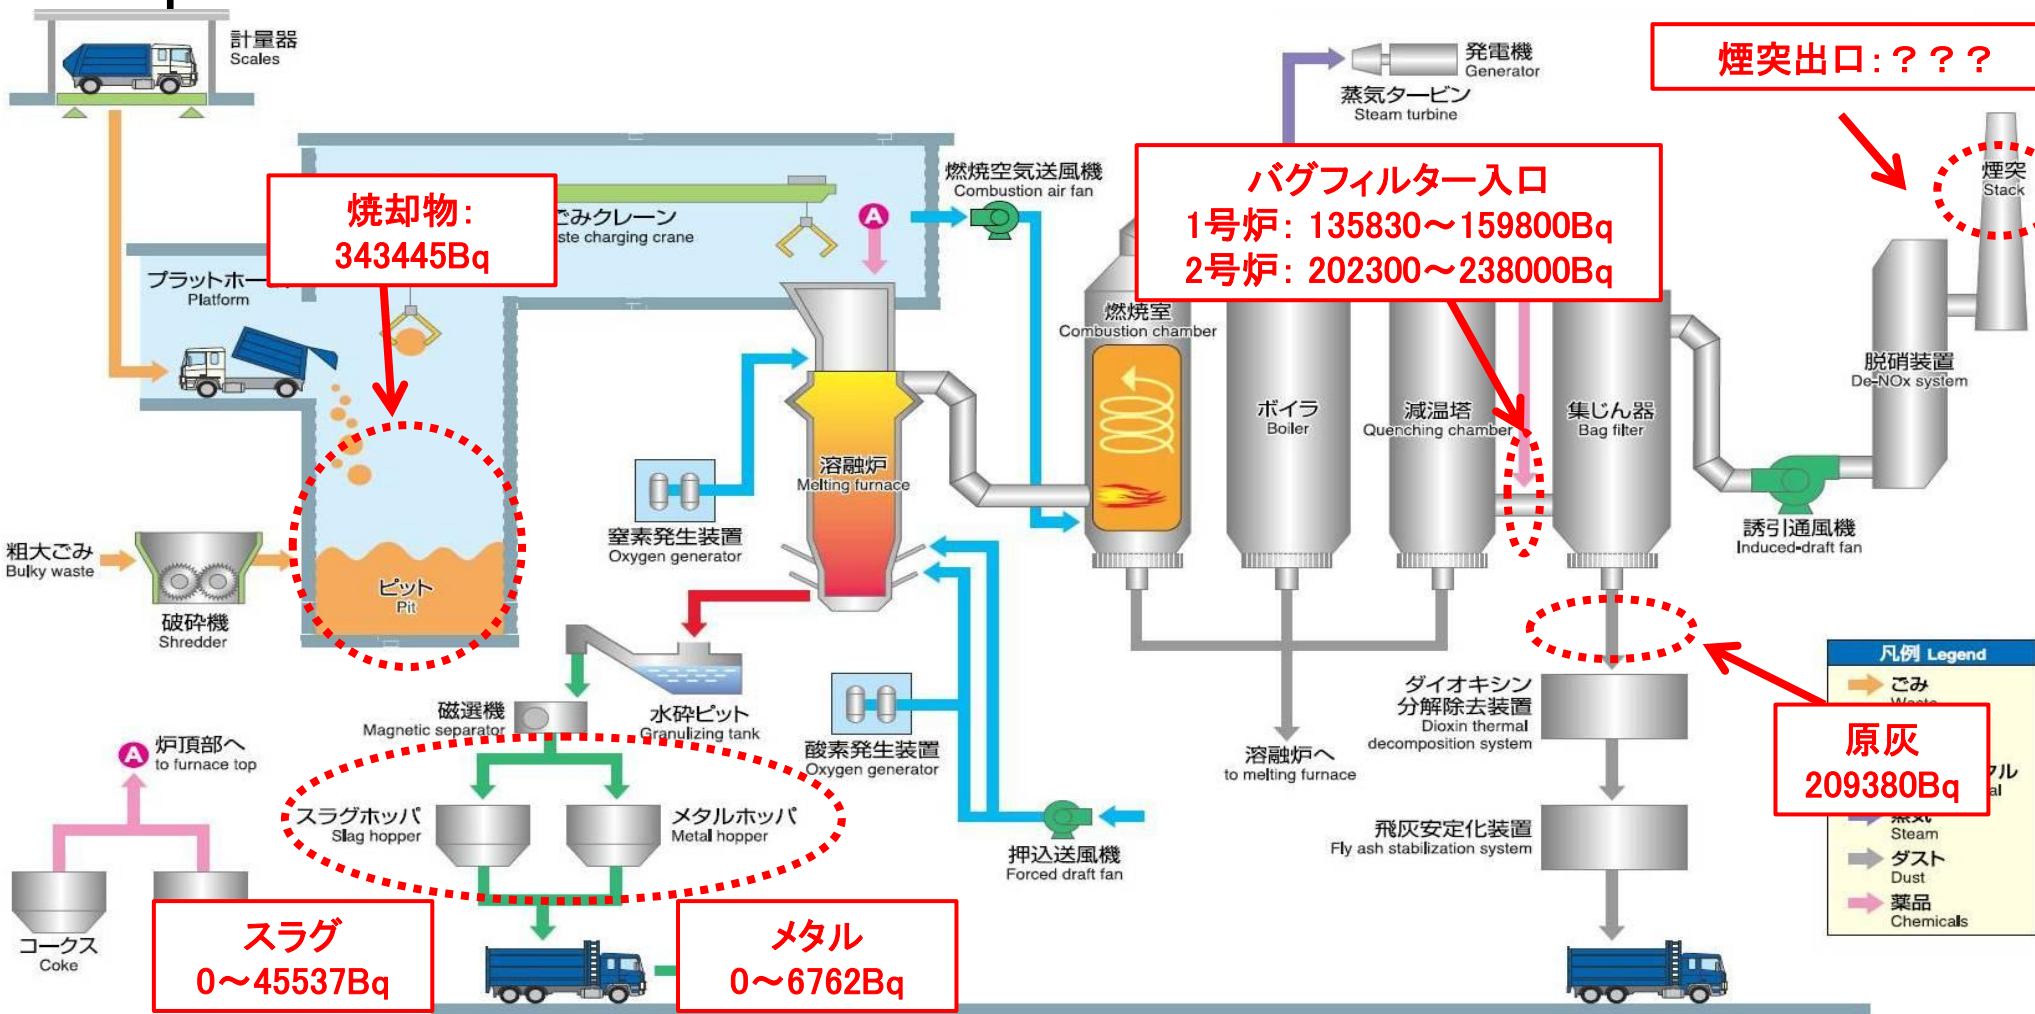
計量器
Scales

焼却物:
343445Bq

ごみクレーン
ste charging crane

プラットホー
Platform

燃焼空気送風機
Combustion air fan

発電機
Generator

蒸気タービン
Steam turbine

煙突出口:???

バグフィルター入口
1号炉: 135830〜159800Bq
2号炉: 202300〜238000Bq

煙突
Stack

燃焼室
Combustion chamber

脱硝装置
De-NOx system

ボイラ
Boiler

減温塔
Quenching chamber

集じん器
Bag filter

溶融炉
Melting furnace

窒素発生装置
Oxygen generator

誘引通風機
Induced-draft fan

粗大ごみ
Bulky waste

破砕機
Shredder

ピット
Pit

磁選機
Magnetic separator

水砕ピット
Granulizing tank

酸素発生装置
Oxygen generator

ダイオキシン
分解除去装置
Dioxin thermal
decomposition system

溶融炉へ
to melting furnace

凡例 Legend
ごみ
Waste

原灰
209380Bq

炉頂部へ
to furnace top

スラグホッパ
Slag hopper

メタルホッパ
Metal hopper

押込送風機
Forced draft fan

飛灰安定化装置
Fly ash stabilization system

蒸気
Steam
ダスト
Dust
薬品
Chemicals

コークス
Coke

スラグ
0〜45537Bq

メタル
0〜6762Bq